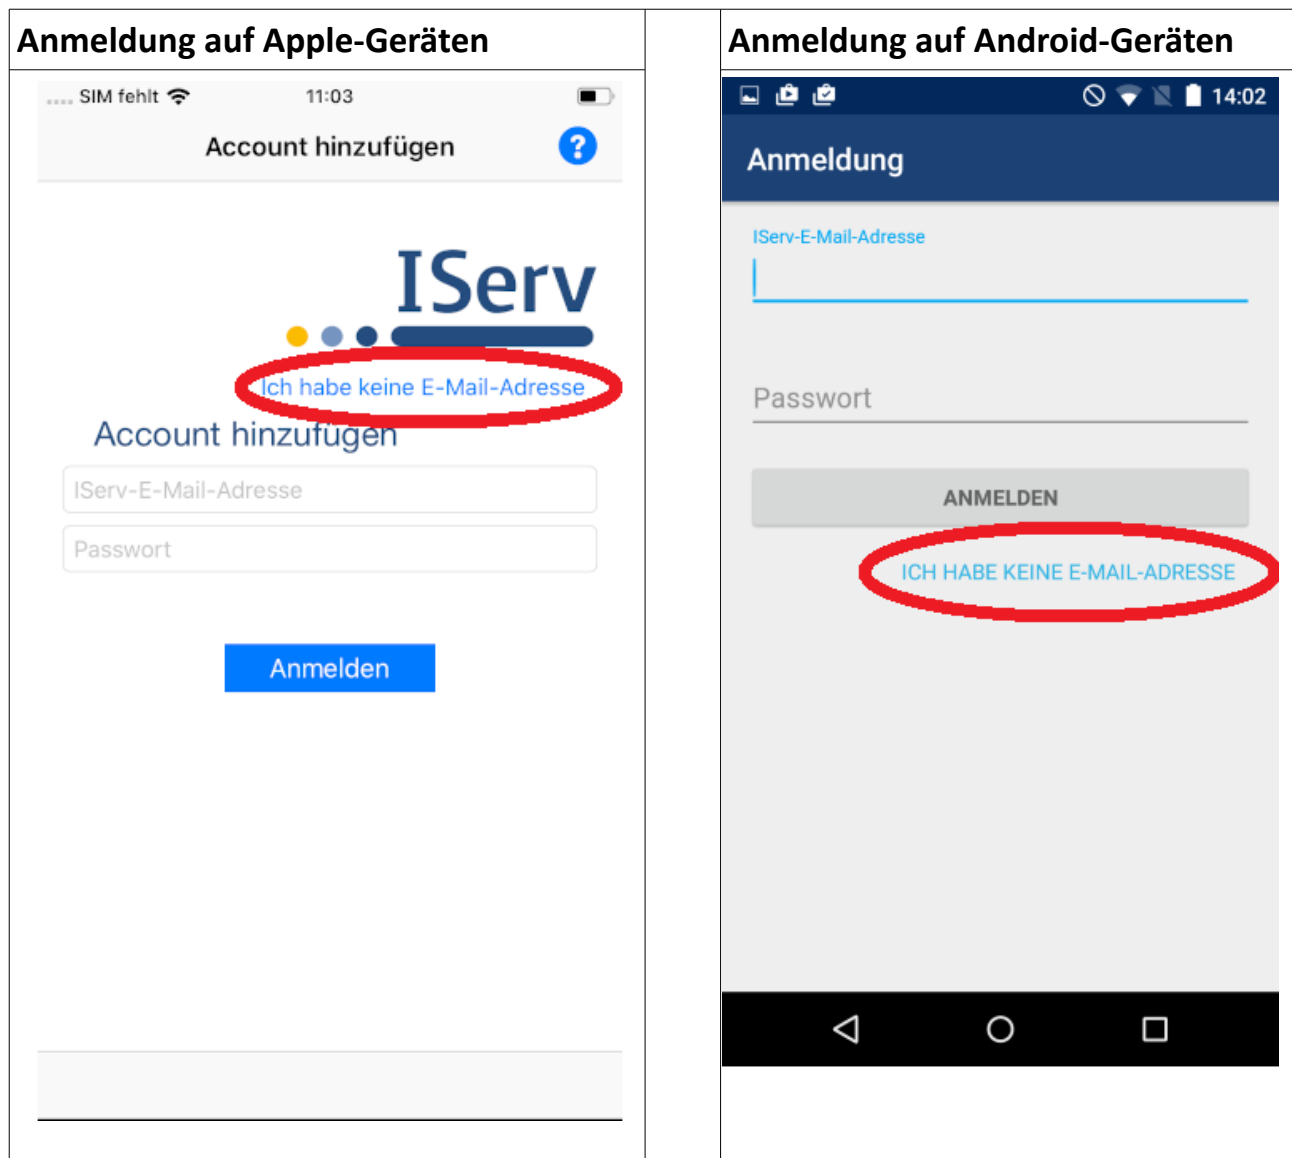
| Anmeldung auf Apple-Geräten | | Anmeldung auf Android-Geräten |
|---|---|---|
| SIM fehlt 11:03 Account hinzufügen ? IServ Ich habe keine E-Mail-Adresse Account hinzufügen IServ-E-Mail-Adresse Passwort Anmelden | | 14:02 Anmeldung IServ-E-Mail-Adresse Passwort ANMELDEN ICH HABE KEINE E-MAIL-ADRESSE |